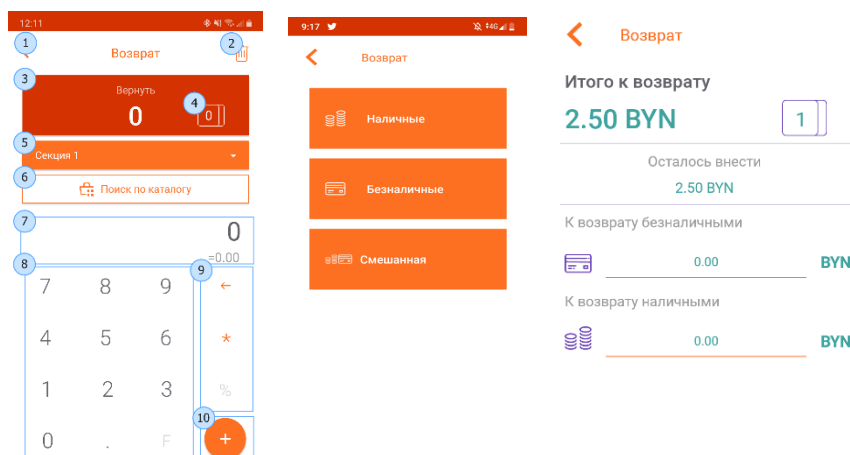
12:11

1

Возврат

2

3

Вернуть

0

4

0

5

Секция 1

6

Поиск по каталогу

7

0

=0.00

8

9

7 8 9 ←

4 5 6 *

1 2 3 %

10

0 . F +

9:17

Возврат

Наличные

Безналичные

Смешанная

Возврат

Итого к возврату

2.50 BYN

1

Осталось внести

2.50 BYN

К возврату безналичными

0.00

BYN

К возврату наличными

0.00

BYN